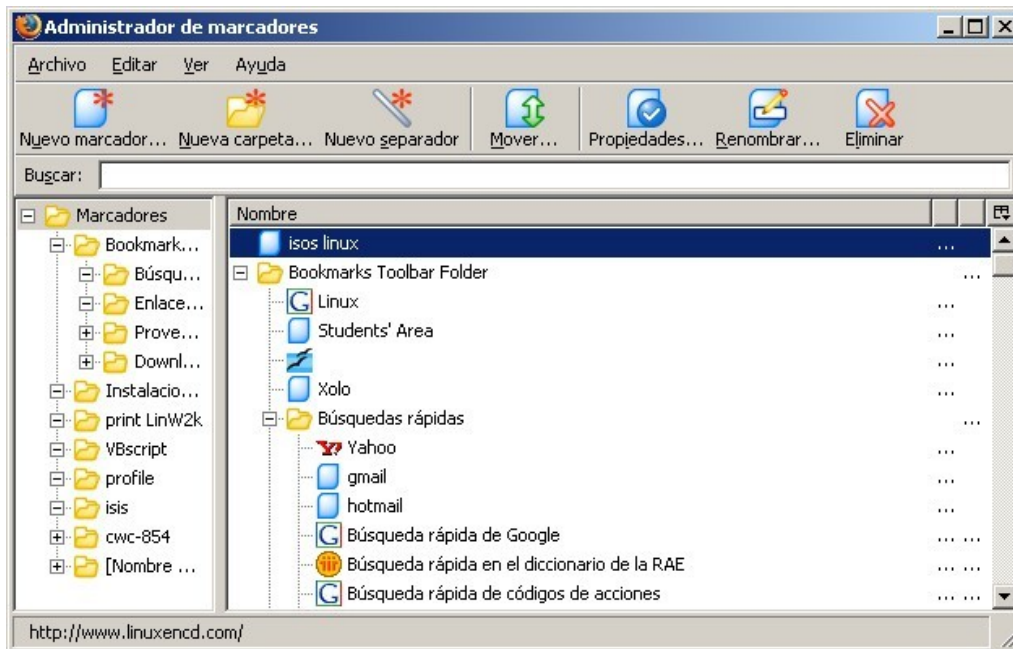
Administrador de marcadores

Archivo Editar Ver Ayuda

Nuevo marcador... Nueva carpeta... Nuevo separador Mover... Propiedades... Renombrar... Eliminar

Buscar:

Marcadores
Bookmark...
Búsqu...
Enlace...
Prove...
Downl...
Instalacio...
print LinW2k
VBscript
profile
isis
cwc-854
[Nombre ...

Nombre
isos linux ...
Bookmarks Toolbar Folder ...
Linux ...
Students' Area ...
...
Xolo ...
Búsquedas rápidas ...
Y! Yahoo ...
gmail ...
hotmail ...
Búsqueda rápida de Google ... ...
Búsqueda rápida en el diccionario de la RAE ... ...
Búsqueda rápida de códigos de acciones ... ...

http://www.linuxencd.com/